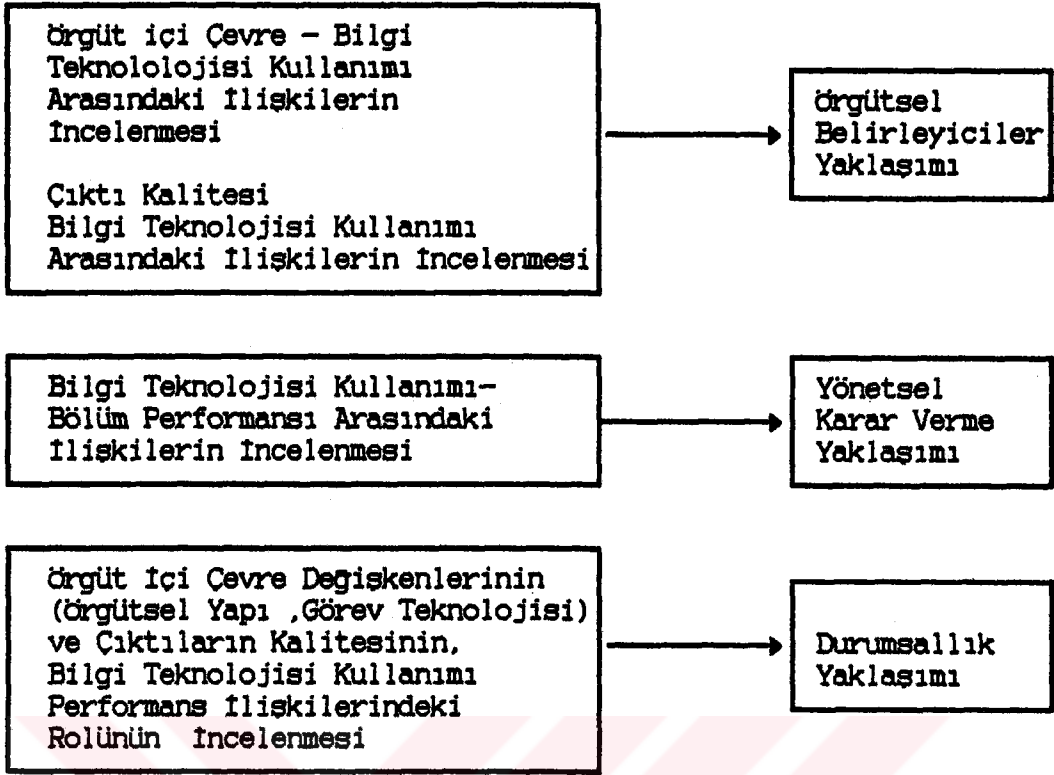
örgüt içi Çevre – Bilgi Teknolojisi Kullanımı Arasındaki İlişkilerin İncelenmesi

Çıktı Kalitesi Bilgi Teknolojisi Kullanımı Arasındaki İlişkilerin İncelenmesi

örgütsel Belirleyiciler Yaklaşımı

Bilgi Teknolojisi Kullanımı– Bölüm Performansı Arasındaki İlişkilerin İncelenmesi

Yönetsel Karar Verme Yaklaşımı

örgüt İçi Çevre Değişkenlerinin (örgütsel Yapı ,Görev Teknolojisi) ve Çıktıların Kalitesinin, Bilgi Teknolojisi Kullanımı Performans İlişkilerindeki Rolünün İncelenmesi

Durumsallık Yaklaşımı